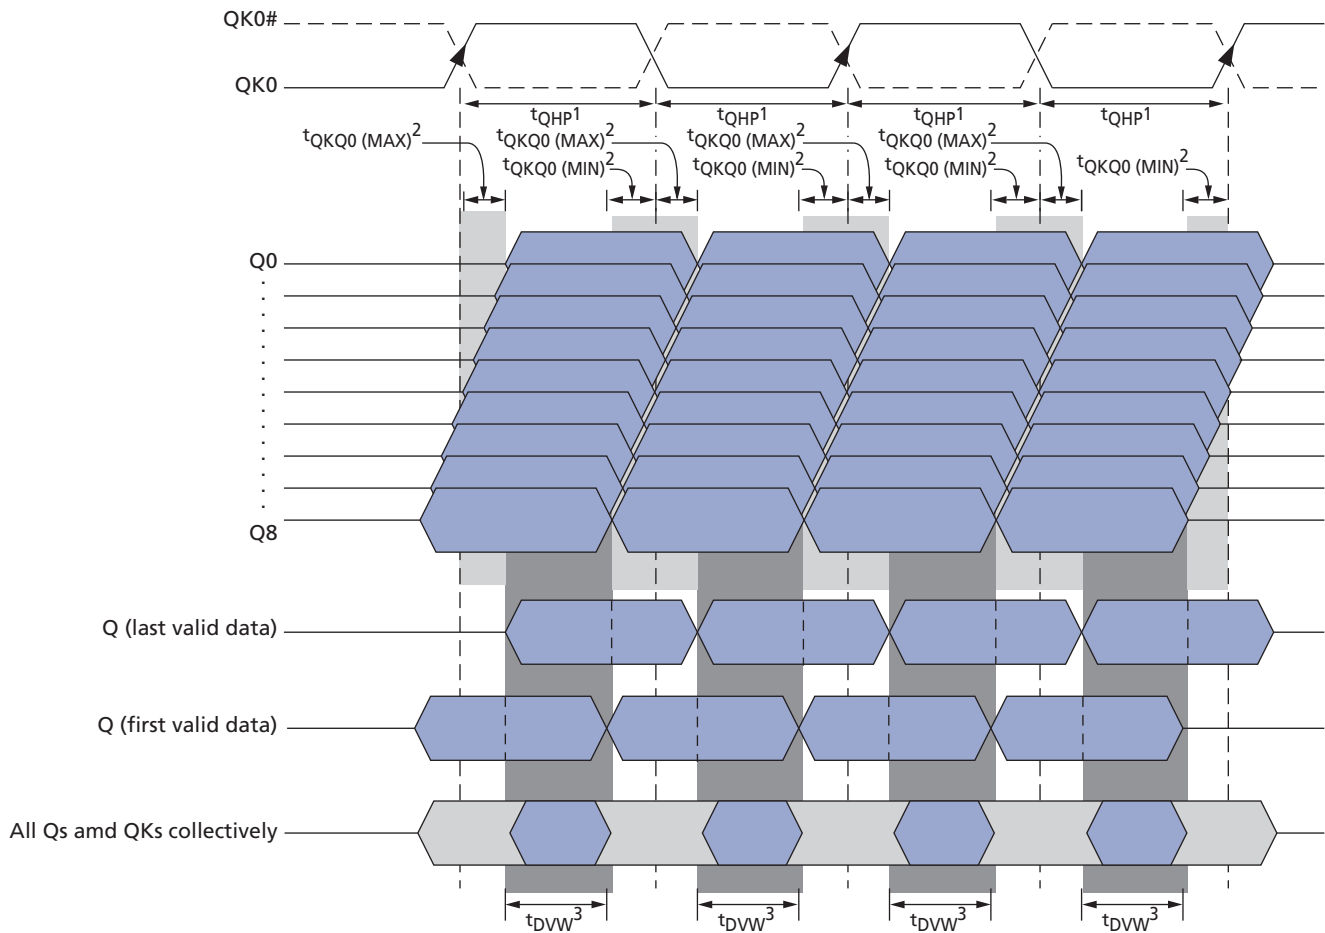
QK0#

QK0

$t_{QHP}{}^1$ $t_{QHP}{}^1$ $t_{QHP}{}^1$ $t_{QHP}{}^1$

$t_{QKQ0\ (MAX)}{}^2$ $t_{QKQ0\ (MAX)}{}^2$ $t_{QKQ0\ (MAX)}{}^2$ $t_{QKQ0\ (MAX)}{}^2$

$t_{QKQ0\ (MIN)}{}^2$ $t_{QKQ0\ (MIN)}{}^2$ $t_{QKQ0\ (MIN)}{}^2$ $t_{QKQ0\ (MIN)}{}^2$

Q0

Q8

Q (last valid data)

Q (first valid data)

All Qs amd QKs collectively

$t_{DVW}{}^3$ $t_{DVW}{}^3$ $t_{DVW}{}^3$ $t_{DVW}{}^3$